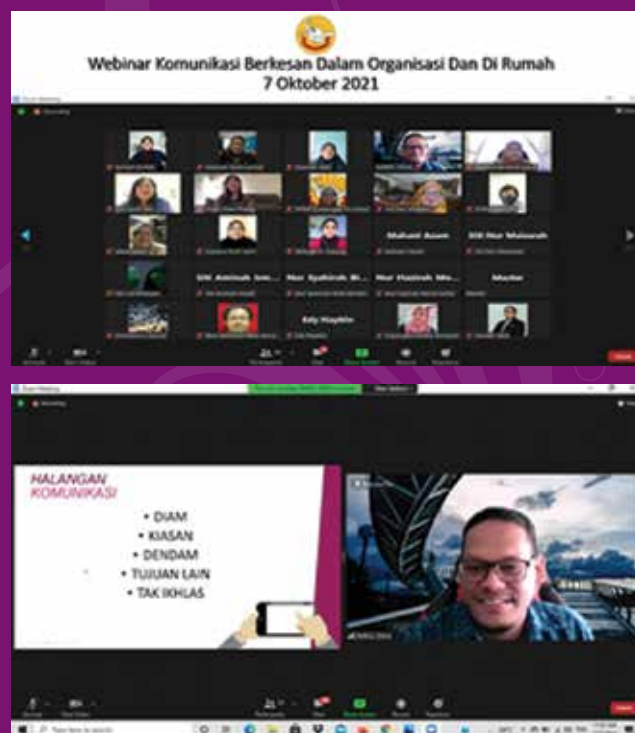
Webinar Komunikasi Berkesan Dalam Organisasi Dan Di Rumah
7 Oktober 2021

Muhaini Azam
Siti Nor Maisarah
Siti Aminah Ism...
Nor Syahirah Bi...
Nor Hazirah Mo...
Mazlan
Edy Hayhlin

HALANGAN KOMUNIKASI
• DIAM
• KIASAN
• DENDAM
• TUJUAN LAIN
• TAK IKHLAS